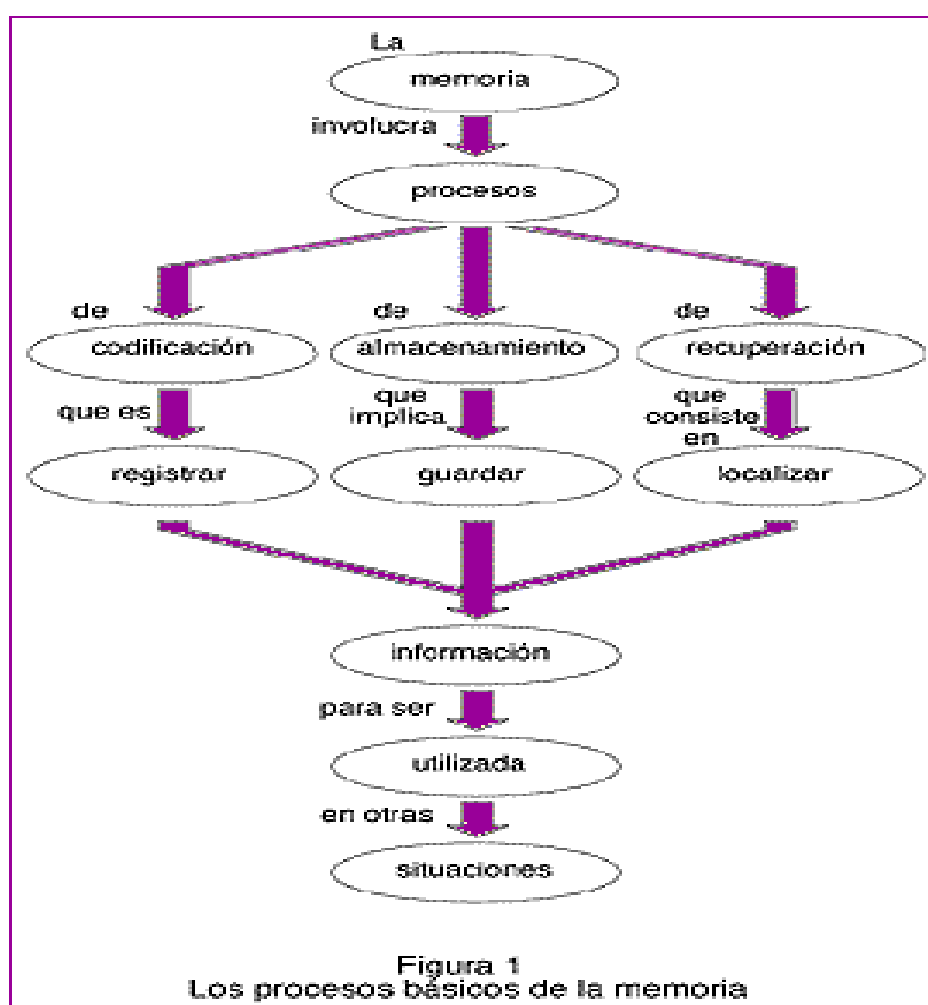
La
memoria
involucra
procesos
de
codificación
de
almacenamiento
de
recuperación
que es
registrar
que implica
guardar
que consiste en
localizar
información
para ser
utilizada
en otras
situaciones

Figura 1
Los procesos básicos de la memoria